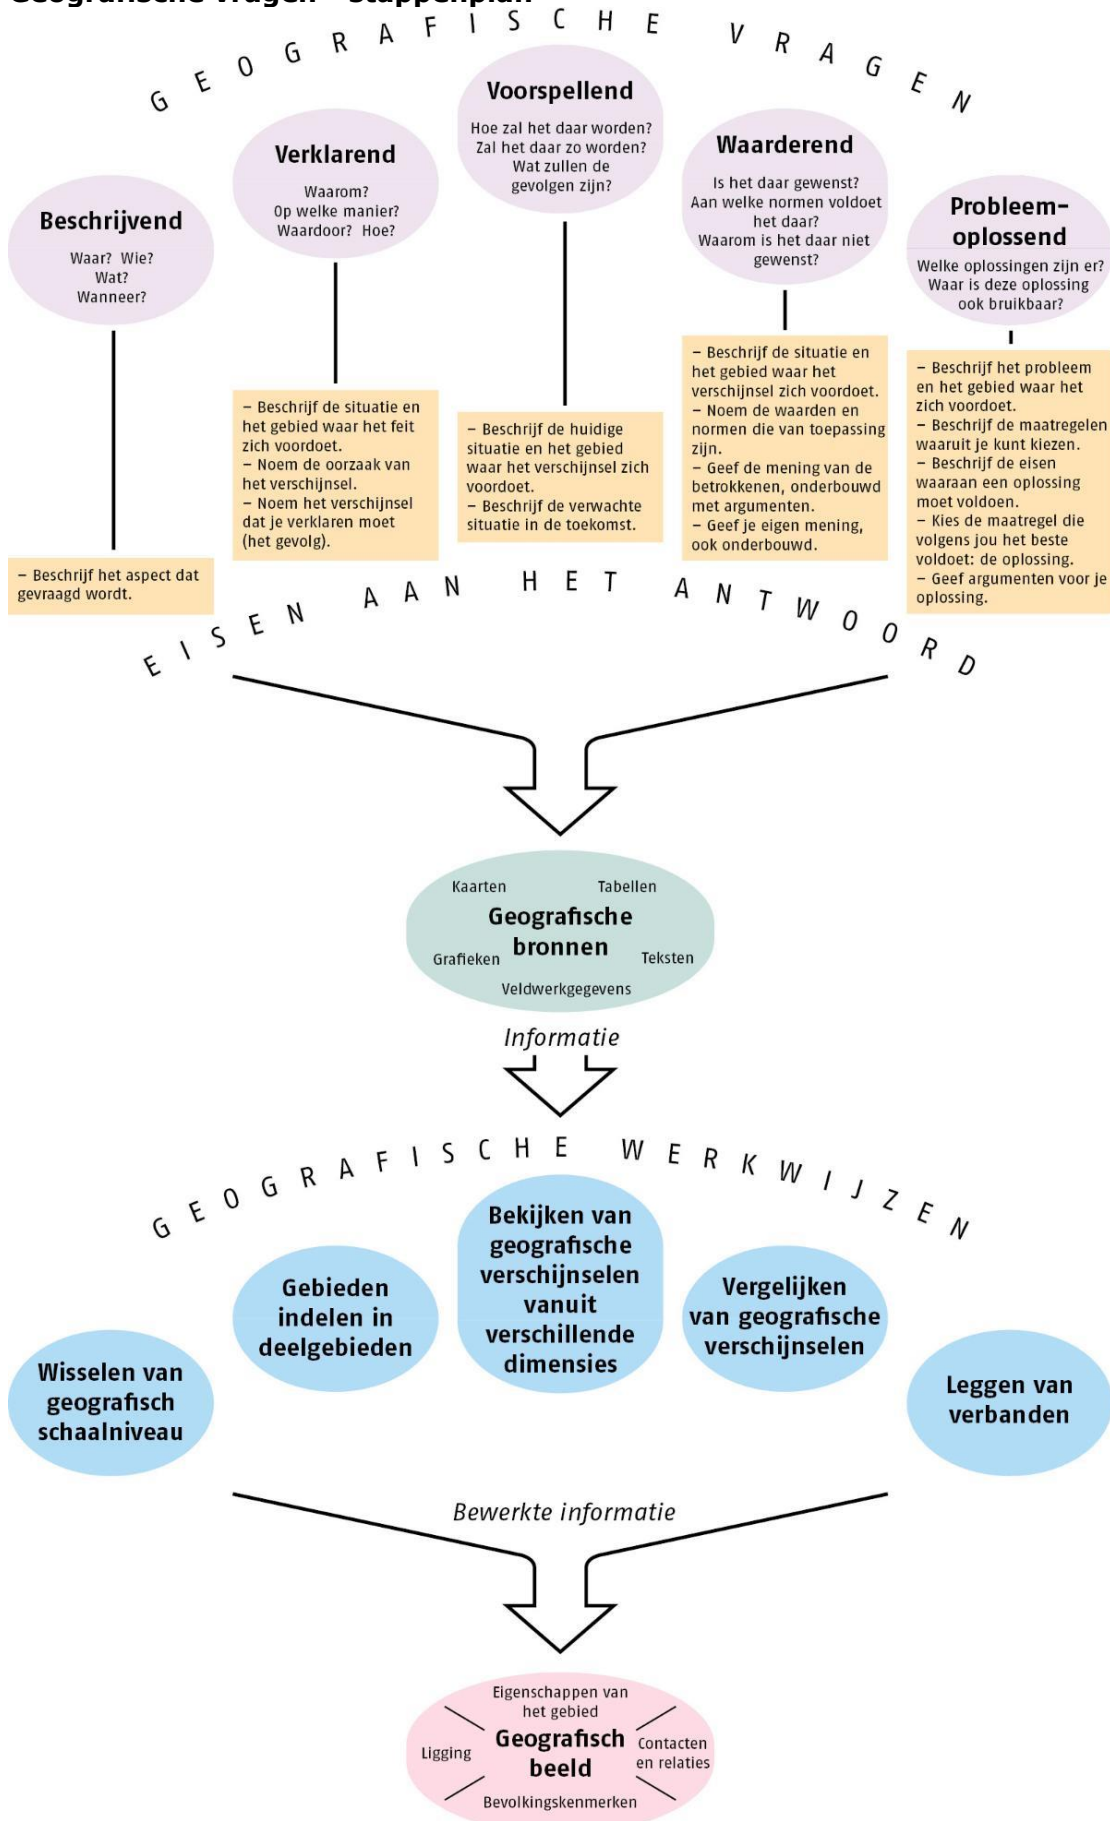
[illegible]

GEOGRAFISCHE VRAGEN

Beschrijvend
Waar? Wie? Wat? Wanneer?

Verklarend
Waarom? Op welke manier? Waardoor? Hoe?

Voorspellend
Hoe zal het daar worden? Zal het daar zo worden? Wat zullen de gevolgen zijn?

Waarderend
Is het daar gewenst? Aan welke normen voldoet het daar? Waarom is het daar niet gewenst?

Probleem-oplossend
Welke oplossingen zijn er? Waar is deze oplossing ook bruikbaar?

– Beschrijf het aspect dat gevraagd wordt.

– Beschrijf de situatie en het gebied waar het feit zich voordoet.
– Noem de oorzaak van het verschijnsel.
– Noem het verschijnsel dat je verklaren moet (het gevolg).

– Beschrijf de huidige situatie en het gebied waar het verschijnsel zich voordoet.
– Beschrijf de verwachte situatie in de toekomst.

– Beschrijf de situatie en het gebied waar het verschijnsel zich voordoet.
– Noem de waarden en normen die van toepassing zijn.
– Geef de mening van de betrokkenen, onderbouwd met argumenten.
– Geef je eigen mening, ook onderbouwd.

– Beschrijf het probleem en het gebied waar het zich voordoet.
– Beschrijf de maatregelen waaruit je kunt kiezen.
– Beschrijf de eisen waaraan een oplossing moet voldoen.
– Kies de maatregel die volgens jou het beste voldoet: de oplossing.
– Geef argumenten voor je oplossing.

EISEN AAN HET ANTWOORD

Kaarten
Tabellen
Geografische bronnen
Grafieken
Teksten
Veldwerkgegevens

Informatie

GEOGRAFISCHE WERKWIJZEN

Wisselen van geografisch schaalniveau

Gebieden indelen in deelgebieden

Bekijken van geografische verschijnselen vanuit verschillende dimensies

Vergelijken van geografische verschijnselen

Leggen van verbanden

Bewerkte informatie

Eigenschappen van het gebied
Ligging
Geografisch beeld
Contacten en relaties
Bevolkingskenmerken